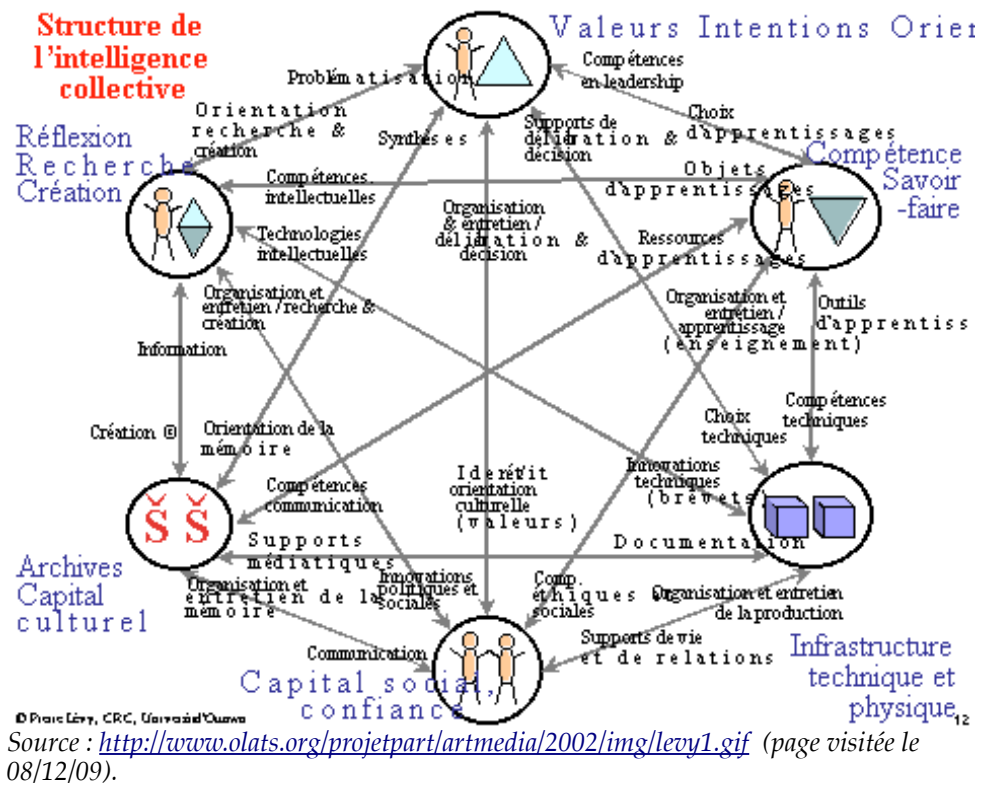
Structure de l'intelligence collective

Valeurs Intentions Orier

Réflexion Recherche Création

Compétence Savoir -faire

Archives Capital culturel

Infrastructure technique et physique

Capital social, confiance

Problématisation

Compétences en leadership

Orientation recherche & création

Synthèses

Supports de délibération & décision

Choix d'apprentissages

Objets d'apprentissages

Compétences intellectuelles

Technologies intellectuelles

Organisation & entretien / délibération & décision

Ressources d'apprentissages

Organisation et entretien / recherche & création

Organisation et entretien / apprentissage (enseignement)

Outils d'apprentiss

Information

Compétences techniques

Création ©

Orientation de la mémoire

Choix techniques

Identité orientation culturelle (valeurs)

Innovations techniques (brevets)

Compétences communication

Supports médiatiques

Documentation

Organisation et entretien de la mémoire

Innovations politiques et sociales

Comp. éthiques sociales

Organisation et entretien de la production

Communication

Supports de vie et de relations

© Pierre Lévy, CRC, Université d'Ottawa

12

Source : http://www.olats.org/projetpart/artmedia/2002/img/levy1.gif (page visitée le 08/12/09).